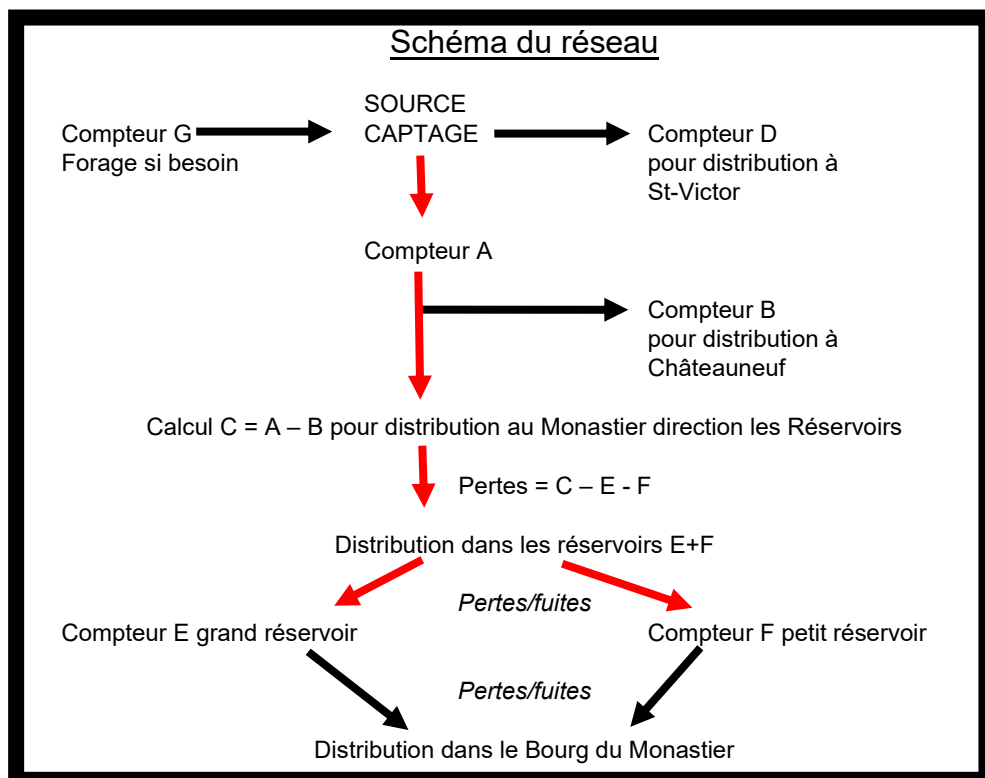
Schéma du réseau

Compteur G
Forage si besoin

SOURCE
CAPTAGE

Compteur D
pour distribution à
St-Victor

Compteur A

Compteur B
pour distribution à
Châteauneuf

Calcul C = A – B pour distribution au Monastier direction les Réservoirs

Pertes = C – E - F

Distribution dans les réservoirs E+F

Pertes/fuites

Compteur E grand réservoir

Compteur F petit réservoir

Pertes/fuites

Distribution dans le Bourg du Monastier